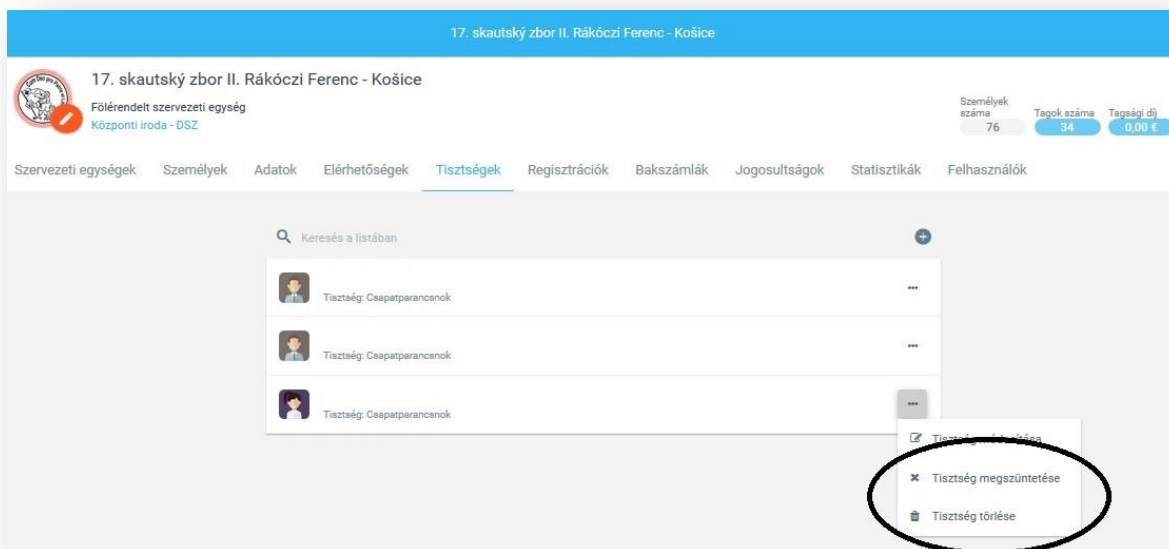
17. skautský zbor II. Rákóczi Ferenc - Košice

17. skautský zbor II. Rákóczi Ferenc - Košice
Fölérendelt szervezeti egység
Központi iroda - DSZ

Személyek száma
76
Tagok száma
34
Tagsági díj
0,00 €

Szervezeti egységek Személyek Adatok Elérhetőségek Tisztségek Regisztrációk Bakszámlák Jogosultságok Statisztikák Felhasználók

Keresés a listában

Tisztség: Csapatparancsnok

Tisztség: Csapatparancsnok

Tisztség: Csapatparancsnok

Tisztség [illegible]
Tisztség megszüntetése
Tisztség törlése